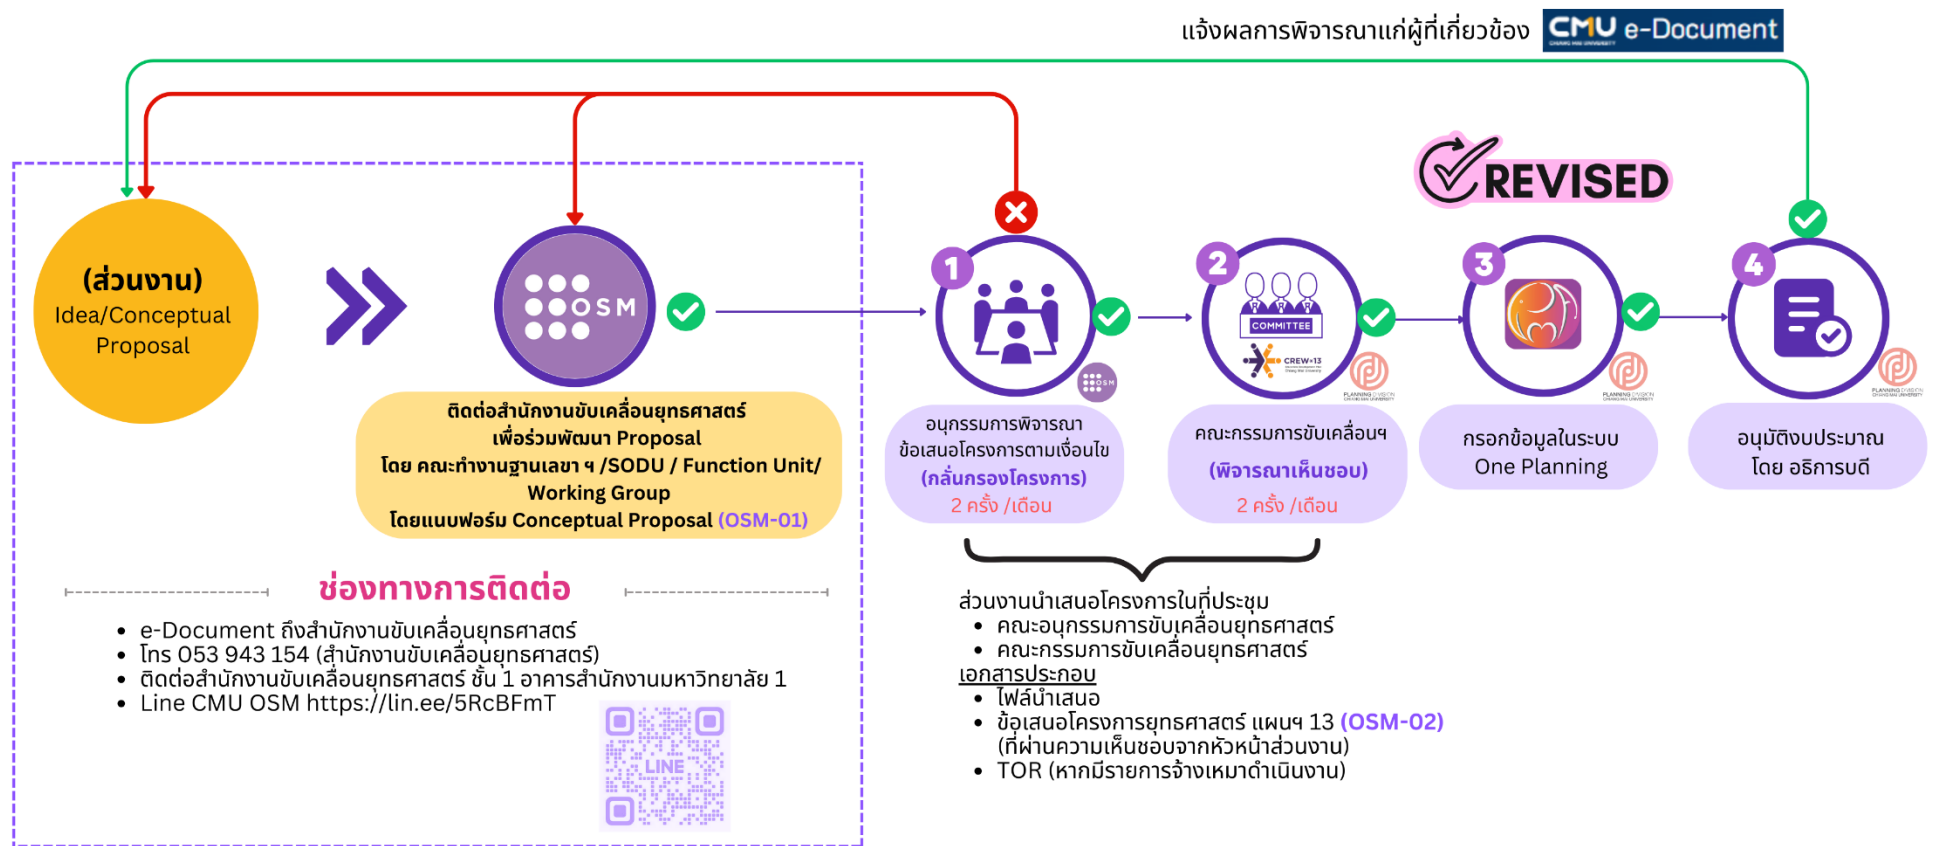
แจ้งผลการพิจารณาแก่ผู้ที่เกี่ยวข้อง CMU e-Document

REVISED

(ส่วนงาน)
Idea/Conceptual Proposal

OSM

ติดต่อสำนักงานขับเคลื่อนยุทธศาสตร์
เพื่อร่วมพัฒนา Proposal
โดย คณะทำงานฐานเลขา ฯ /SODU / Function Unit/ Working Group
โดยแบบฟอร์ม Conceptual Proposal (OSM-01)

1
อนุกรรมการพิจารณา
ข้อเสนอโครงการตามเงื่อนไข
(กลั่นกรองโครงการ)
2 ครั้ง /เดือน

2
COMMITTEE
CREW+13
คณะกรรมการขับเคลื่อนฯ
(พิจารณาเห็นชอบ)
2 ครั้ง /เดือน

3
กรอกข้อมูลในระบบ
One Planning

4
อนุมัติงบประมาณ
โดย อธิการบดี

ช่องทางการติดต่อ
• e-Document ถึงสำนักงานขับเคลื่อนยุทธศาสตร์
• โทร 053 943 154 (สำนักงานขับเคลื่อนยุทธศาสตร์)
• ติดต่อสำนักงานขับเคลื่อนยุทธศาสตร์ ชั้น 1 อาคารสำนักงานมหาวิทยาลัย 1
• Line CMU OSM https://lin.ee/5RcBFmT

LINE

ส่วนงานนำเสนอโครงการในที่ประชุม
• คณะอนุกรรมการขับเคลื่อนยุทธศาสตร์
• คณะกรรมการขับเคลื่อนยุทธศาสตร์
เอกสารประกอบ
• ไฟล์นำเสนอ
• ข้อเสนอโครงการยุทธศาสตร์ แผนฯ 13 (OSM-02) (ที่ผ่านความเห็นชอบจากหัวหน้าส่วนงาน)
• TOR (หากมีรายการจ้างเหมาดำเนินงาน)